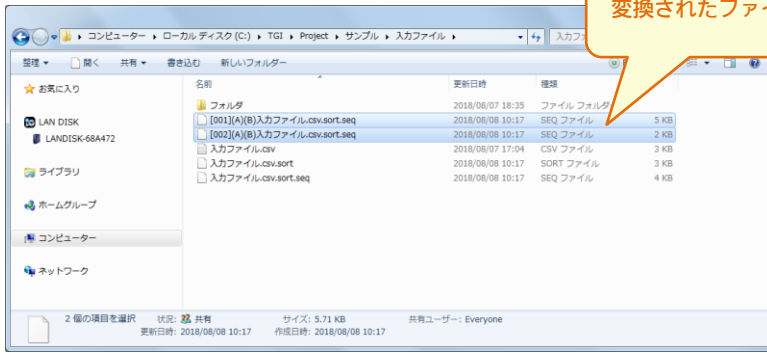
変換されたファイ

▸ コンピューター ▸ ローカル ディスク (C:) ▸ TGI ▸ Project ▸ サンプル ▸ 入力ファイル ▸

入力ファ

整理 ▾ 開く 共有 ▾ 書き込む 新しいフォルダー

お気に入り

LAN DISK
LANDISK-68A472

ライブラリ

ホームグループ

コンピューター

ネットワーク

| 名前 | 更新日時 | 種類 | |
|---|---|---|---|
| フォルダ | 2018/08/07 18:35 | ファイル フォルダー | |
| [001](A)(B)入力ファイル.csv.sort.seq | 2018/08/08 10:17 | SEQ ファイル | 5 KB |
| [002](A)(B)入力ファイル.csv.sort.seq | 2018/08/08 10:17 | SEQ ファイル | 2 KB |
| 入力ファイル.csv | 2018/08/07 17:04 | CSV ファイル | 3 KB |
| 入力ファイル.csv.sort | 2018/08/08 10:17 | SORT ファイル | 3 KB |
| 入力ファイル.csv.sort.seq | 2018/08/08 10:17 | SEQ ファイル | 4 KB |

2 個の項目を選択 状況: 共有 サイズ: 5.71 KB 共有ユーザー: Everyone
更新日時: 2018/08/08 10:17 作成日時: 2018/08/08 10:17